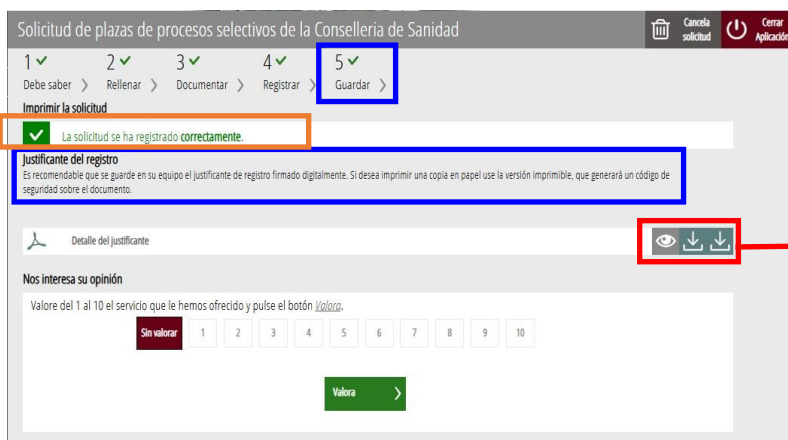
Solicitud de plazas de procesos selectivos de la Conselleria de Sanidad

Cancela solicitud

Cerrar Aplicación

1 ✓ Debe saber ›
2 ✓ Rellenar ›
3 ✓ Documentar ›
4 ✓ Registrar ›
5 ✓ Guardar ›

Imprimir la solicitud

La solicitud se ha registrado correctamente.

Justificante del registro

Es recomendable que se guarde en su equipo el justificante de registro firmado digitalmente. Si desea imprimir una copia en papel use la versión imprimible, que generará un código de seguridad sobre el documento.

Detalle del justificante

Nos interesa su opinión

Valore del 1 al 10 el servicio que le hemos ofrecido y pulse el botón Valora.

| Sin valorar | 1 | 2 | 3 | 4 | 5 | 6 | 7 | 8 | 9 | 10 |
|---|---|---|---|---|---|---|---|---|---|---|

Valora ›